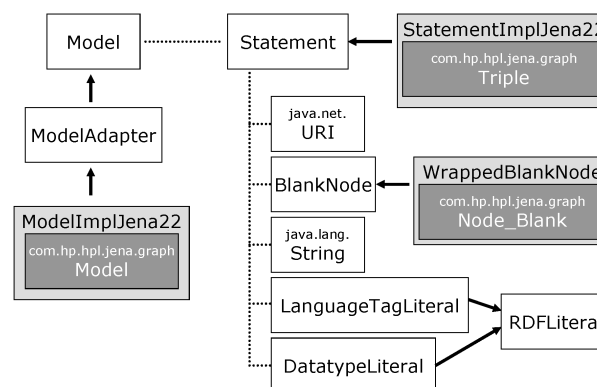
Model

Statement

StatementImplJena22
com.hp.hpl.jena.graph
Triple

ModelAdapter

java.net.
URI

BlankNode

WrappedBlankNode
com.hp.hpl.jena.graph
Node_Blank

ModelImplJena22
com.hp.hpl.jena.graph
Model

java.lang.
String

LanguageTagLiteral

RDFLitera

DatatypeLiteral